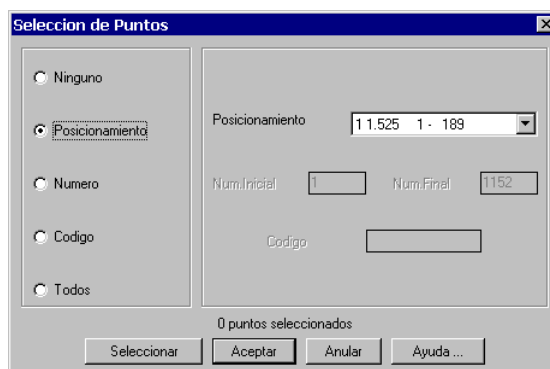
Seleccion de Puntos

Ninguno

Posicionamiento

Numero

Codigo

Todos

Posicionamiento 1 1.525 1 - 189

Num.Inicial 1 Num.Final 1152

Codigo

0 puntos seleccionados

Seleccionar Aceptar Anular Ayuda ...